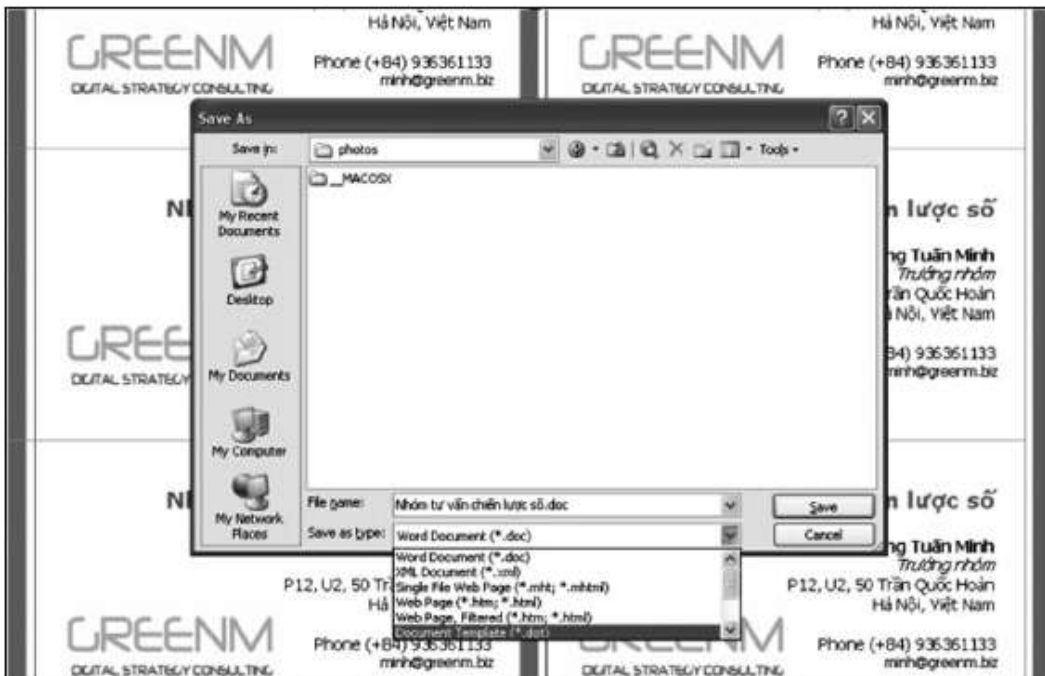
Hà Nội, Việt Nam

GREENM
DIGITAL STRATEGY CONSULTING

Phone (+84) 936361133
minh@greenm.biz

Hà Nội, Việt Nam

GREENM
DIGITAL STRATEGY CONSULTING

Phone (+84) 936361133
minh@greenm.biz

Save As

Save in: photos

Tools

__MACOSX

My Recent Documents

Desktop

My Documents

My Computer

My Network Places

File name: Nhóm tư vấn chiến lược số.doc

Save as type: Word Document (*.doc)

Save

Cancel

Word Document (*.doc)
XML Document (*.xml)
Single File Web Page (*.mht; *.mhtml)
Web Page (*.htm; *.html)
Web Page, Filtered (*.htm; *.html)
Document Template (*.dot)

NI

GREE
DIGITAL STRATEGY

NI

P12, U2, 50 Tr
Hà

GREENM
DIGITAL STRATEGY CONSULTING

Phone (+84) 936361133
minh@greenm.biz

n lược số

ng Tuấn Minh
Trưởng nhóm
rần Quốc Hoàn
à Nội, Việt Nam

34) 936361133
minh@greenm.biz

n lược số

ng Tuấn Minh
Trưởng nhóm
P12, U2, 50 Trần Quốc Hoàn
Hà Nội, Việt Nam

GREENM
DIGITAL STRATEGY CONSULTING

Phone (+84) 936361133
minh@greenm.biz